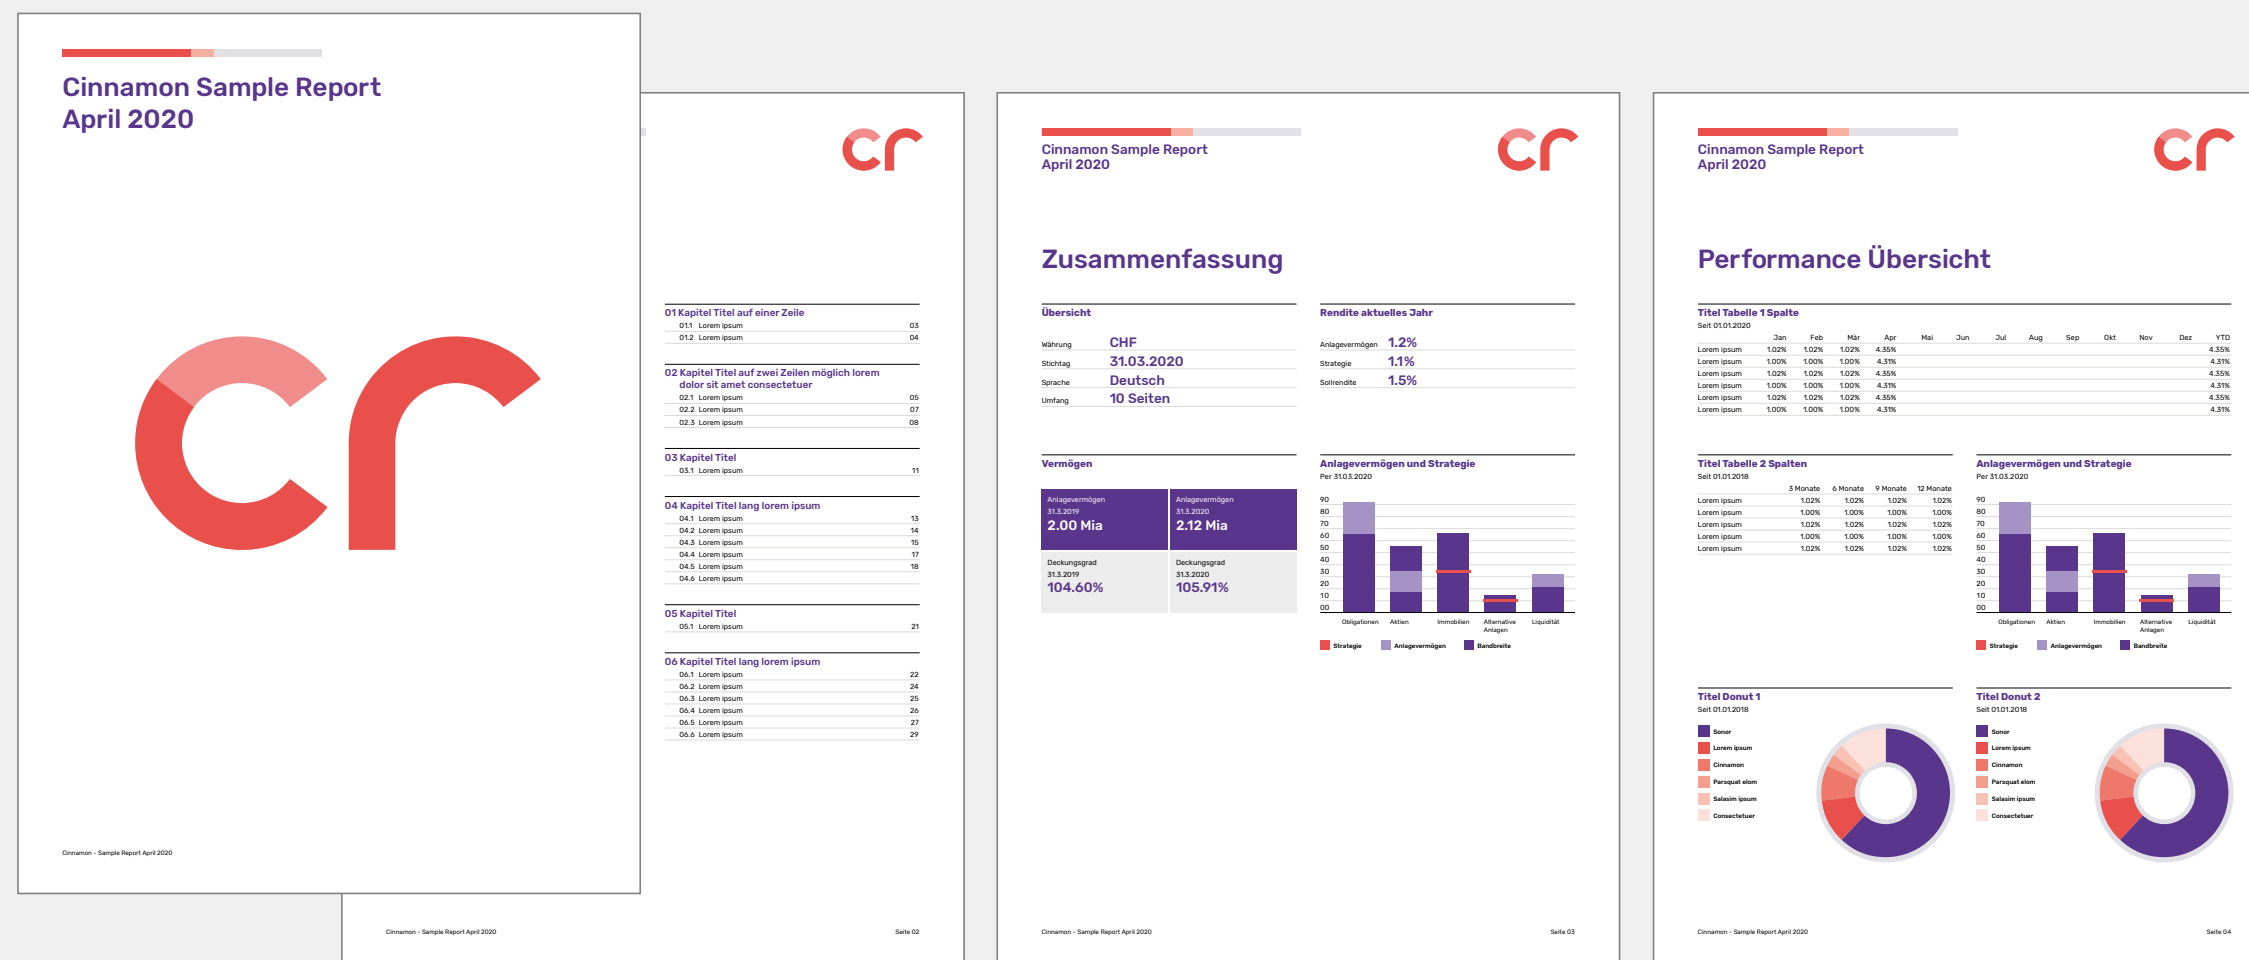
Cinnamon Sample Report
April 2020

Cinnamon - Sample Report April 2020

01 Kapitel Titel auf einer Zeile
01.1 Lorem ipsum 03
01.2 Lorem ipsum 04

02 Kapitel Titel auf zwei Zeilen möglich lorem dolor sit amet consectetuer
02.1 Lorem ipsum 05
02.2 Lorem ipsum 07
02.3 Lorem ipsum 08

03 Kapitel Titel
03.1 Lorem ipsum 11

04 Kapitel Titel lang lorem ipsum
04.1 Lorem ipsum 13
04.2 Lorem ipsum 14
04.3 Lorem ipsum 15
04.4 Lorem ipsum 17
04.5 Lorem ipsum 18
04.6 Lorem ipsum

05 Kapitel Titel
05.1 Lorem ipsum 21

06 Kapitel Titel lang lorem ipsum
06.1 Lorem ipsum 22
06.2 Lorem ipsum 24
06.3 Lorem ipsum 25
06.4 Lorem ipsum 26
06.5 Lorem ipsum 27
06.6 Lorem ipsum 29

Cinnamon - Sample Report April 2020 Seite 02

Cinnamon Sample Report
April 2020

Zusammenfassung

Übersicht
Währung CHF
Stichtag 31.03.2020
Sprache Deutsch
Umfang 10 Seiten

Rendite aktuelles Jahr
Anlagevermögen 1.2%
Strategie 1.1%
Sollrendite 1.5%

Vermögen
Anlagevermögen 31.3.2019 2.00 Mia
Anlagevermögen 31.3.2020 2.12 Mia
Deckungsgrad 31.3.2019 104.60%
Deckungsgrad 31.3.2020 105.91%

Anlagevermögen und Strategie
Per 31.03.2020
90 80 70 60 50 40 30 20 10 00
Obligationen Aktien Immobilien Alternative Anlagen Liquidität
Strategie Anlagevermögen Bandbreite

Cinnamon - Sample Report April 2020 Seite 03

Cinnamon Sample Report
April 2020

Performance Übersicht

Titel Tabelle 1 Spalte
Seit 01.01.2020

| | Jan | Feb | Mär | Apr | Mai | Jun | Jul | Aug | Sep | Okt | Nov | Dez | YTD |
|---|---|---|---|---|---|---|---|---|---|---|---|---|---|
| Lorem ipsum | 1.02% | 1.02% | 1.02% | 4.35% | | | | | | | | | 4.35% |
| Lorem ipsum | 1.00% | 1.00% | 1.00% | 4.31% | | | | | | | | | 4.31% |
| Lorem ipsum | 1.02% | 1.02% | 1.02% | 4.35% | | | | | | | | | 4.35% |
| Lorem ipsum | 1.00% | 1.00% | 1.00% | 4.31% | | | | | | | | | 4.31% |
| Lorem ipsum | 1.02% | 1.02% | 1.02% | 4.35% | | | | | | | | | 4.35% |
| Lorem ipsum | 1.00% | 1.00% | 1.00% | 4.31% | | | | | | | | | 4.31% |

Titel Tabelle 2 Spalten
Seit 01.01.2018

| | 3 Monate | 6 Monate | 9 Monate | 12 Monate |
|---|---|---|---|---|
| Lorem ipsum | 1.02% | 1.02% | 1.02% | 1.02% |
| Lorem ipsum | 1.00% | 1.00% | 1.00% | 1.00% |
| Lorem ipsum | 1.02% | 1.02% | 1.02% | 1.02% |
| Lorem ipsum | 1.00% | 1.00% | 1.00% | 1.00% |
| Lorem ipsum | 1.02% | 1.02% | 1.02% | 1.02% |

Anlagevermögen und Strategie
Per 31.03.2020
90 80 70 60 50 40 30 20 10 00
Obligationen Aktien Immobilien Alternative Anlagen Liquidität
Strategie Anlagevermögen Bandbreite

Titel Donut 1
Seit 01.01.2018
Sonor
Lorem ipsum
Cinnamon
Parsquat elom
Salasim ipsum
Consectetuer

Titel Donut 2
Seit 01.01.2018
Sonor
Lorem ipsum
Cinnamon
Parsquat elom
Salasim ipsum
Consectetuer

Cinnamon - Sample Report April 2020 Seite 04